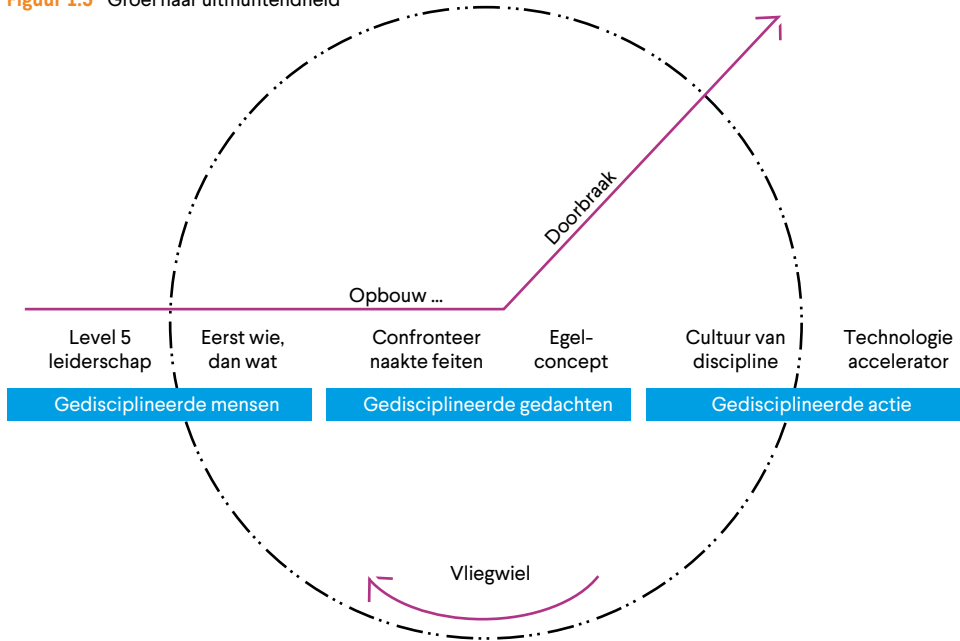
Figuur 1.3 Groei naar uitmuntendheid

Doorbraak

Opbouw ...

Level 5 leiderschap

Eerst wie, dan wat

Confronteer naakte feiten

Egel-concept

Cultuur van discipline

Technologie accelerator

Gedisciplineerde mensen

Gedisciplineerde gedachten

Gedisciplineerde actie

Vliegwiel